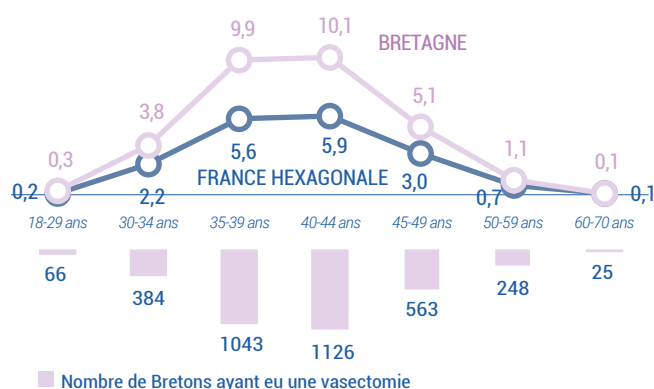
BRETAGNE

FRANCE HEXAGONALE

0,3
0,2
18-29 ans
66

3,8
2,2
30-34 ans
384

9,9
5,6
35-39 ans
1043

10,1
5,9
40-44 ans
1126

5,1
3,0
45-49 ans
563

1,1
0,7
50-59 ans
248

0,1
0,1
60-70 ans
25

Nombre de Bretons ayant eu une vasectomie